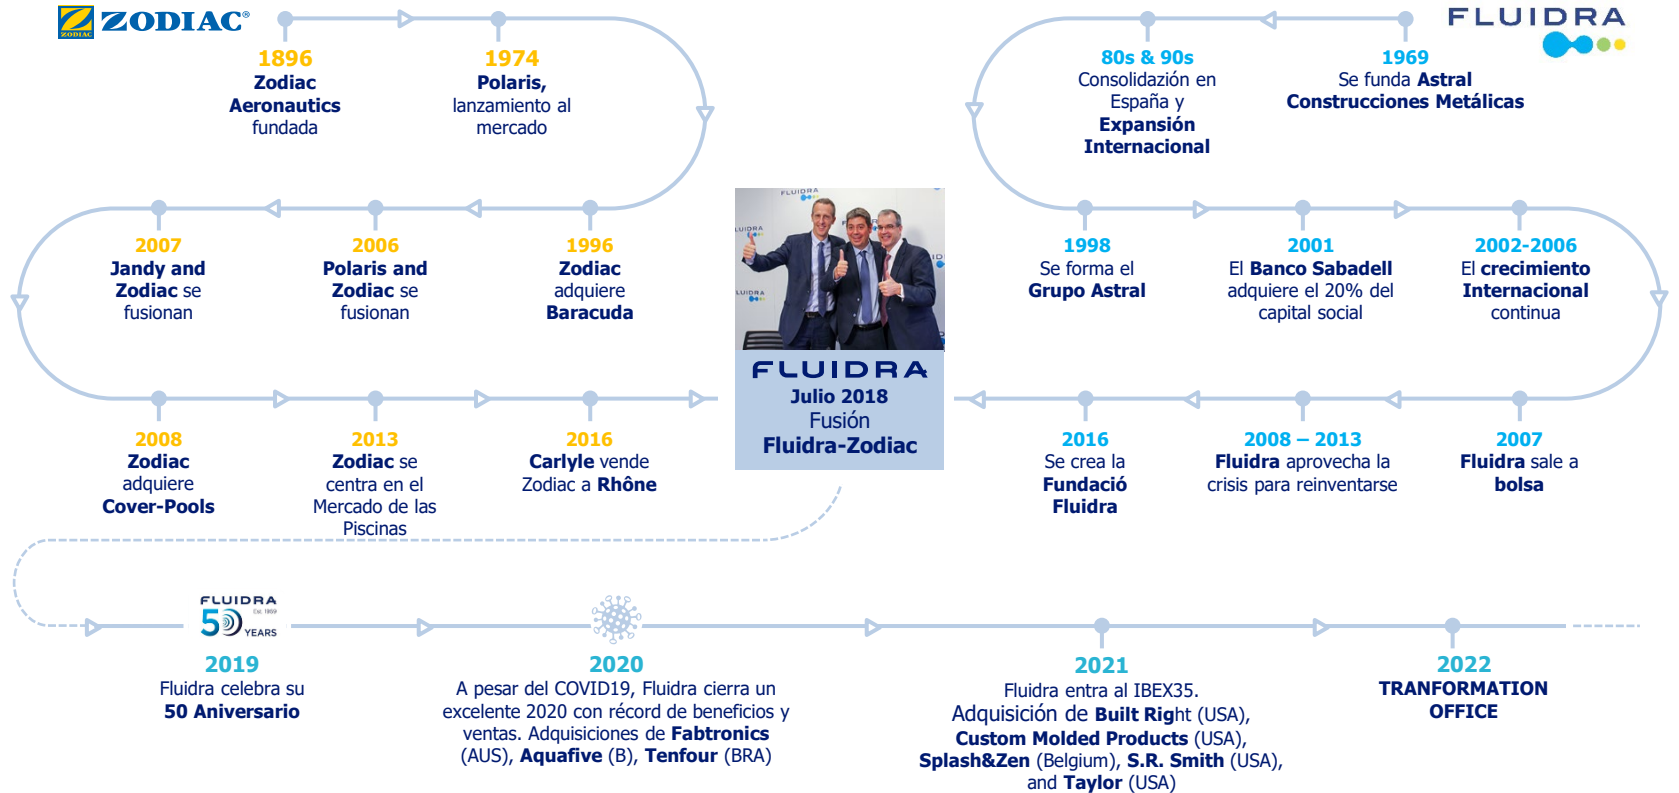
ZODIAC®

1896
Zodiac Aeronautics fundada

1974
Polaris, lanzamiento al mercado

2007
Jandy and Zodiac se fusionan

2006
Polaris and Zodiac se fusionan

1996
Zodiac adquiere Baracuda

2008
Zodiac adquiere Cover-Pools

2013
Zodiac se centra en el Mercado de las Piscinas

2016
Carlyle vende Zodiac a Rhône

FLUIDRA

80s & 90s
Consolidazión en España y Expansión Internacional

1969
Se funda Astral Construcciones Metálicas

1998
Se forma el Grupo Astral

2001
El Banco Sabadell adquiere el 20% del capital social

2002-2006
El crecimiento Internacional continua

2016
Se crea la Fundació Fluidra

2008 – 2013
Fluidra aprovecha la crisis para reinventarse

2007
Fluidra sale a bolsa

FLUIDRA
Julio 2018
Fusión
Fluidra-Zodiac

FLUIDRA 50 YEARS Est. 1969

2019
Fluidra celebra su 50 Aniversario

2020
A pesar del COVID19, Fluidra cierra un excelente 2020 con récord de beneficios y ventas. Adquisiciones de Fabtronics (AUS), Aquafive (B), Tenfour (BRA)

2021
Fluidra entra al IBEX35.
Adquisición de Built Right (USA), Custom Molded Products (USA), Splash&Zen (Belgium), S.R. Smith (USA), and Taylor (USA)

2022
TRANFORMATION OFFICE